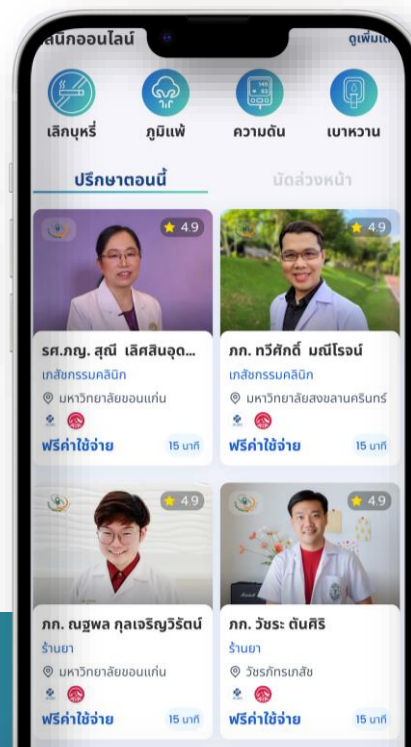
ลินิกออนไลน์

ดูเพิ่มเ

เลิกบุหรี่

ภูมิแพ้

ความดัน

เบาหวาน

ปรึกษาตอนนี้

นัดล่วงหน้า

4.9

4.9

รศ.ภญ. สุณี เลิศสินอุด...

เภสัชกรรมคลินิก

มหาวิทยาลัยขอนแก่น

ฟรีค่าใช้จ่าย

15 นาที

ภก. ทวีศักดิ์ มณีโรจน์

เภสัชกรรมคลินิก

มหาวิทยาลัยสงขลานครินทร์

ฟรีค่าใช้จ่าย

15 นาที

4.9

4.9

ภก. ณฐพล กุลเจริญวิรัตน์

ร้านยา

มหาวิทยาลัยขอนแก่น

ฟรีค่าใช้จ่าย

15 นาที

ภก. วัชระ ตันศิริ

ร้านยา

วัชรภัทรเภสัช

ฟรีค่าใช้จ่าย

15 นาที